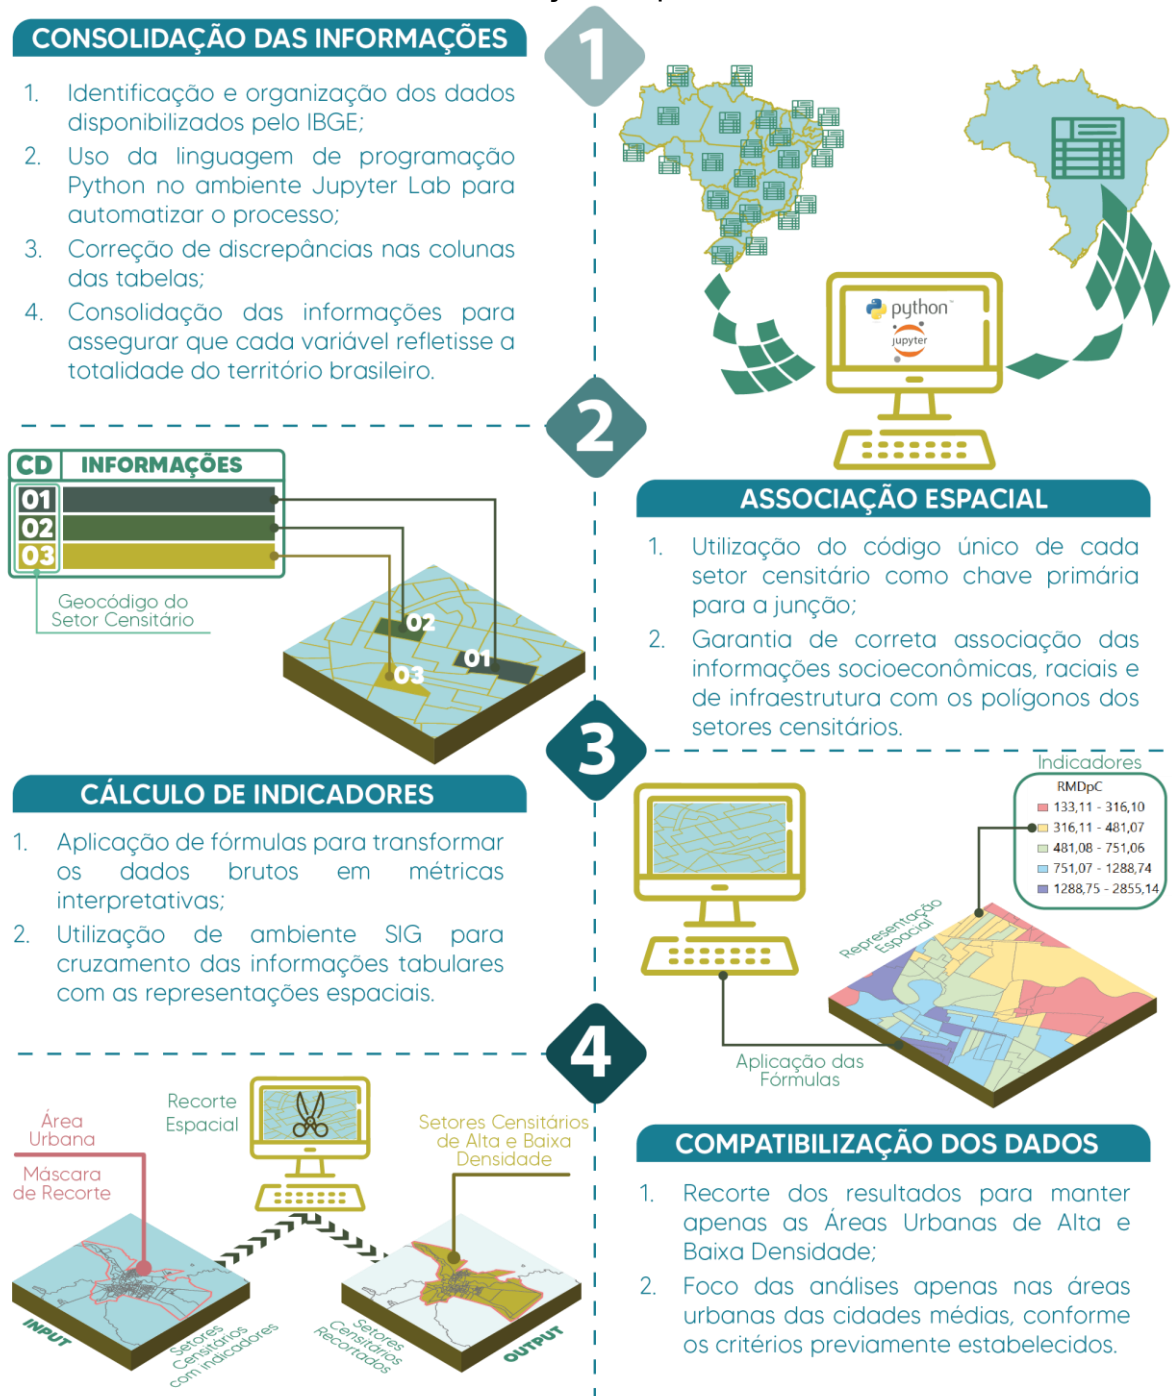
CONSOLIDAÇÃO DAS INFORMAÇÕES

1

1. Identificação e organização dos dados disponibilizados pelo IBGE;
2. Uso da linguagem de programação Python no ambiente Jupyter Lab para automatizar o processo;
3. Correção de discrepâncias nas colunas das tabelas;
4. Consolidação das informações para assegurar que cada variável refletisse a totalidade do território brasileiro.

python
jupyter

2

| CD | INFORMAÇÕES |
|---|---|
| 01 | |
| 02 | |
| 03 | |

Geocódigo do Setor Censitário

02
01
03

ASSOCIAÇÃO ESPACIAL

1. Utilização do código único de cada setor censitário como chave primária para a junção;
2. Garantia de correta associação das informações socioeconômicas, raciais e de infraestrutura com os polígonos dos setores censitários.

3

CÁLCULO DE INDICADORES

1. Aplicação de fórmulas para transformar os dados brutos em métricas interpretativas;
2. Utilização de ambiente SIG para cruzamento das informações tabulares com as representações espaciais.

Indicadores
RMDpC
133,11 - 316,10
316,11 - 481,07
481,08 - 751,06
751,07 - 1288,74
1288,75 - 2855,14

Representação Espacial

Aplicação das Fórmulas

4

Área Urbana

Máscara de Recorte

Recorte Espacial

Setores Censitários de Alta e Baixa Densidade

INPUT

Setores Censitários com indicadores

Setores Censitários Recortados

OUTPUT

COMPATIBILIZAÇÃO DOS DADOS

1. Recorte dos resultados para manter apenas as Áreas Urbanas de Alta e Baixa Densidade;
2. Foco das análises apenas nas áreas urbanas das cidades médias, conforme os critérios previamente estabelecidos.